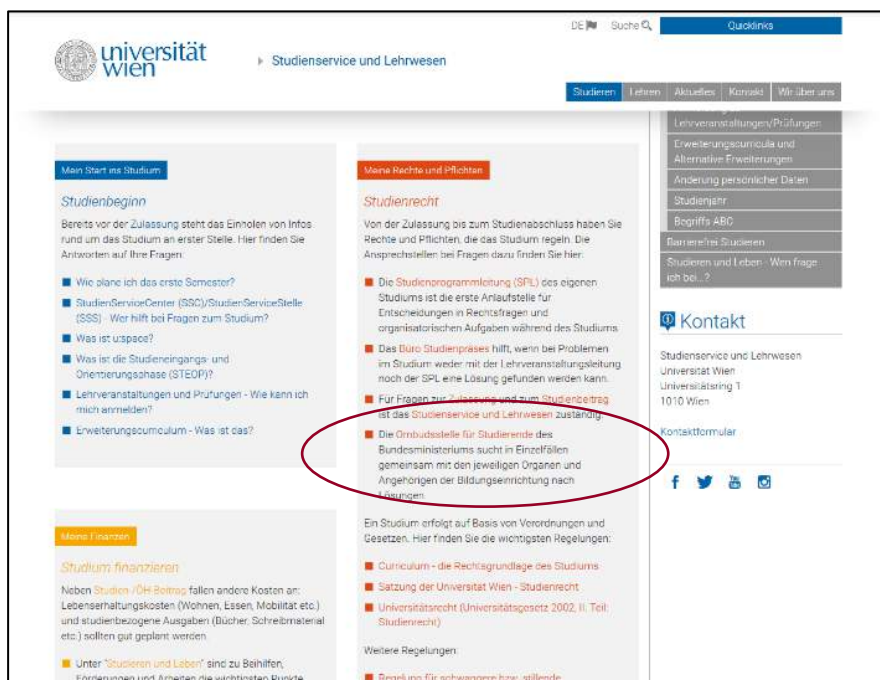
DE Suche Quicklinks

universität wien

Studienservice und Lehrwesen

Studieren | Lehren | Aktuelles | Kontakt | Wir über uns

Lehrveranstaltungen/Prüfungen
Erweiterungscurricula und Alternative Erweiterungen
Änderung persönlicher Daten
Studienjahr
Begriffs ABC
Barrierefrei Studieren
Studieren und Leben - Wen frage ich bei...?

Kontakt

Studienservice und Lehrwesen
Universität Wien
Universitätsring 1
1010 Wien

Kontaktformular

Mein Start ins Studium

Studienbeginn

Bereits vor der Zulassung steht das Einholen von Infos rund um das Studium an erster Stelle. Hier finden Sie Antworten auf Ihre Fragen:

Wie plane ich das erste Semester?
StudienServiceCenter (SSC)/StudienServiceStelle (SSS) - Wer hilft bei Fragen zum Studium?
Was ist u:space?
Was ist die Studieneingangs- und Orientierungsphase (STEOP)?
Lehrveranstaltungen und Prüfungen - Wie kann ich mich anmelden?
Erweiterungscurriculum - Was ist das?

Meine Rechte und Pflichten

Studienrecht

Von der Zulassung bis zum Studienabschluss haben Sie Rechte und Pflichten, die das Studium regeln. Die Ansprechstellen bei Fragen dazu finden Sie hier:

Die Studienprogrammleitung (SPL) des eigenen Studiums ist die erste Anlaufstelle für Entscheidungen in Rechtsfragen und organisatorischen Aufgaben während des Studiums.
Das Büro Studienpräses hilft, wenn bei Problemen im Studium weder mit der Lehrveranstaltungsleitung noch der SPL eine Lösung gefunden werden kann.
Für Fragen zur Zulassung und zum Studienbeitrag ist das Studienservice und Lehrwesen zuständig.
Die Ombudsstelle für Studierende des Bundesministeriums sucht in Einzelfällen gemeinsam mit den jeweiligen Organen und Angehörigen der Bildungseinrichtung nach Lösungen.

Ein Studium erfolgt auf Basis von Verordnungen und Gesetzen. Hier finden Sie die wichtigsten Regelungen:

Curriculum - die Rechtsgrundlage des Studiums
Satzung der Universität Wien - Studienrecht
Universitätsrecht (Universitätsgesetz 2002, II. Teil: Studienrecht)

Weitere Regelungen:

Regelung für schwangere bzw. stillende

Meine Finanzen

Studium finanzieren

Neben Studien-/ÖH-Beitrag fallen andere Kosten an: Lebenserhaltungskosten (Wohnen, Essen, Mobilität etc.) und studienbezogene Ausgaben (Bücher, Schreibmaterial etc.) sollten gut geplant werden.

Unter "Studieren und Leben" sind zu Beihilfen, Förderungen und Arbeiten die wichtigsten Punkte